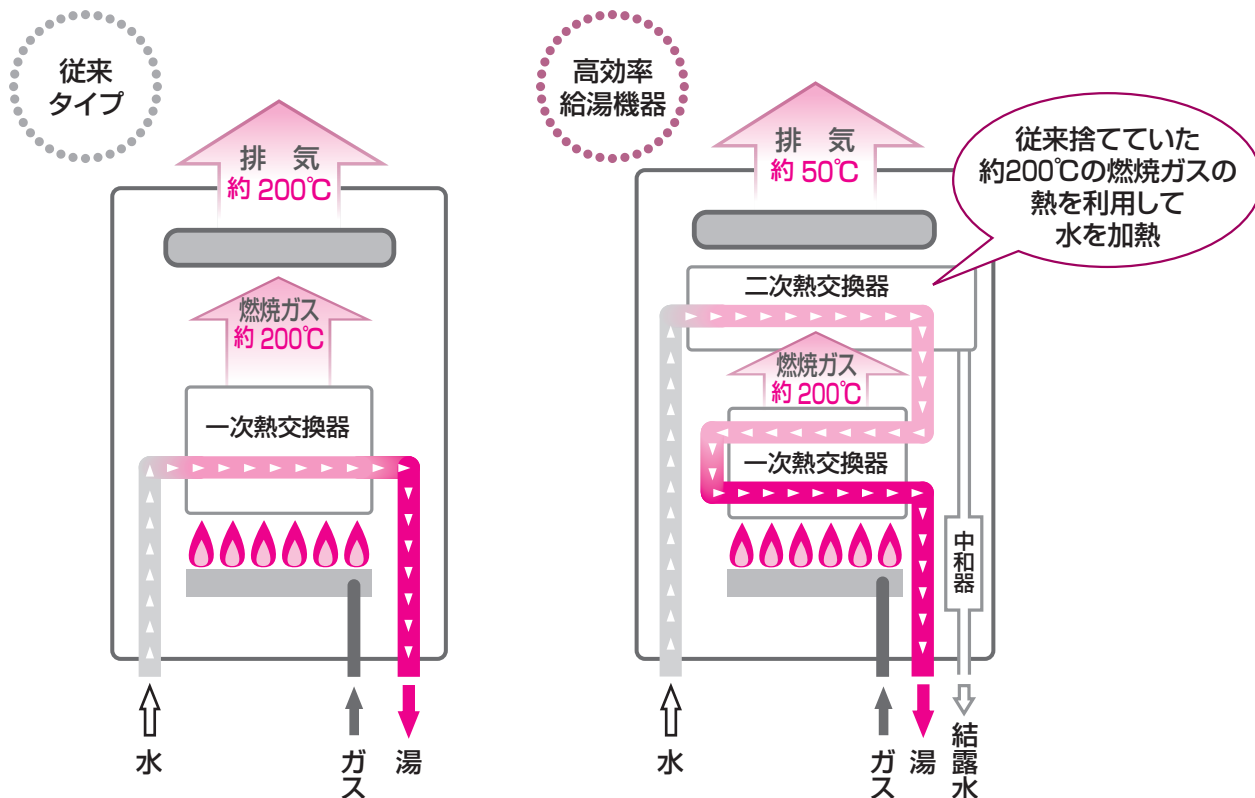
従来タイプ

排 気
約 200℃

燃焼ガス
約 200℃

一次熱交換器

水

ガス

湯

高効率給湯機器

排 気
約 50℃

従来捨てていた約200℃の燃焼ガスの熱を利用して水を加熱

二次熱交換器

燃焼ガス
約 200℃

一次熱交換器

中和器

水

ガス

湯

結露水